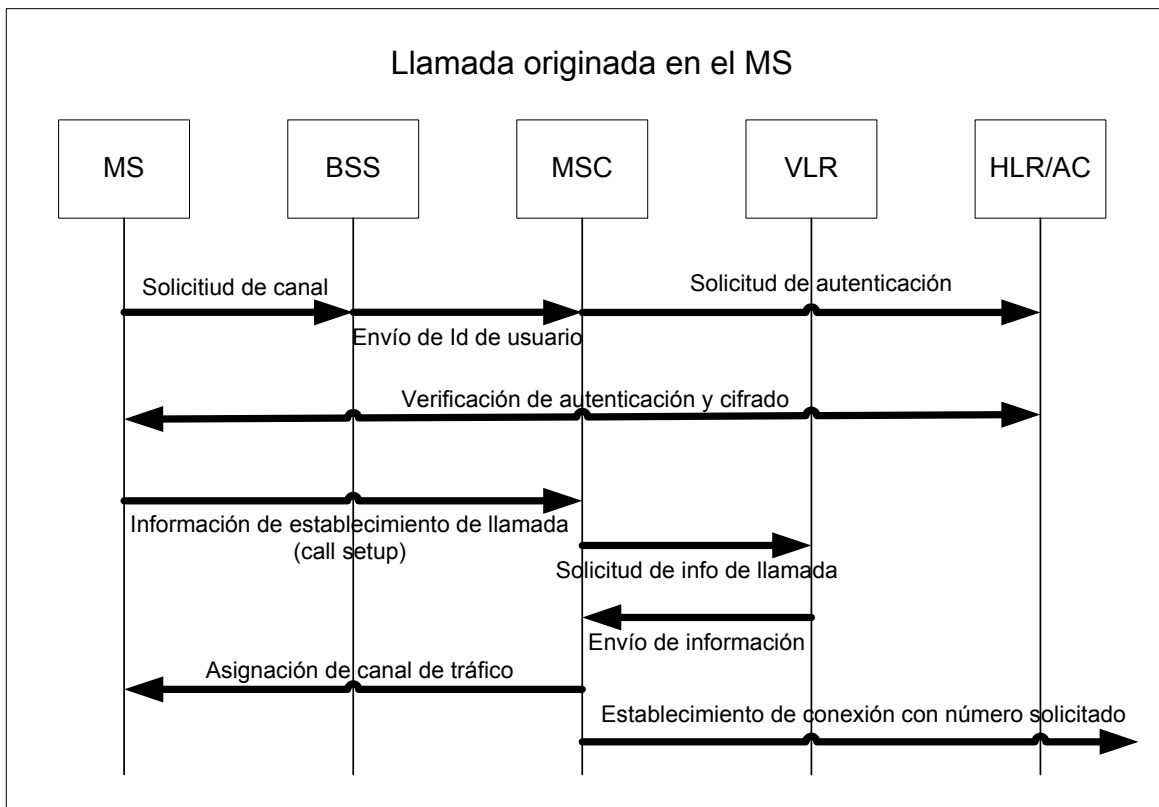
Llamada originada en el MS

MS

BSS

MSC

VLR

HLR/AC

Solicitiud de canal

Solicitud de autenticación

Envío de Id de usuario

Verificación de autenticación y cifrado

Información de establecimiento de llamada (call setup)

Solicitud de info de llamada

Envío de información

Asignación de canal de tráfico

Establecimiento de conexión con número solicitado